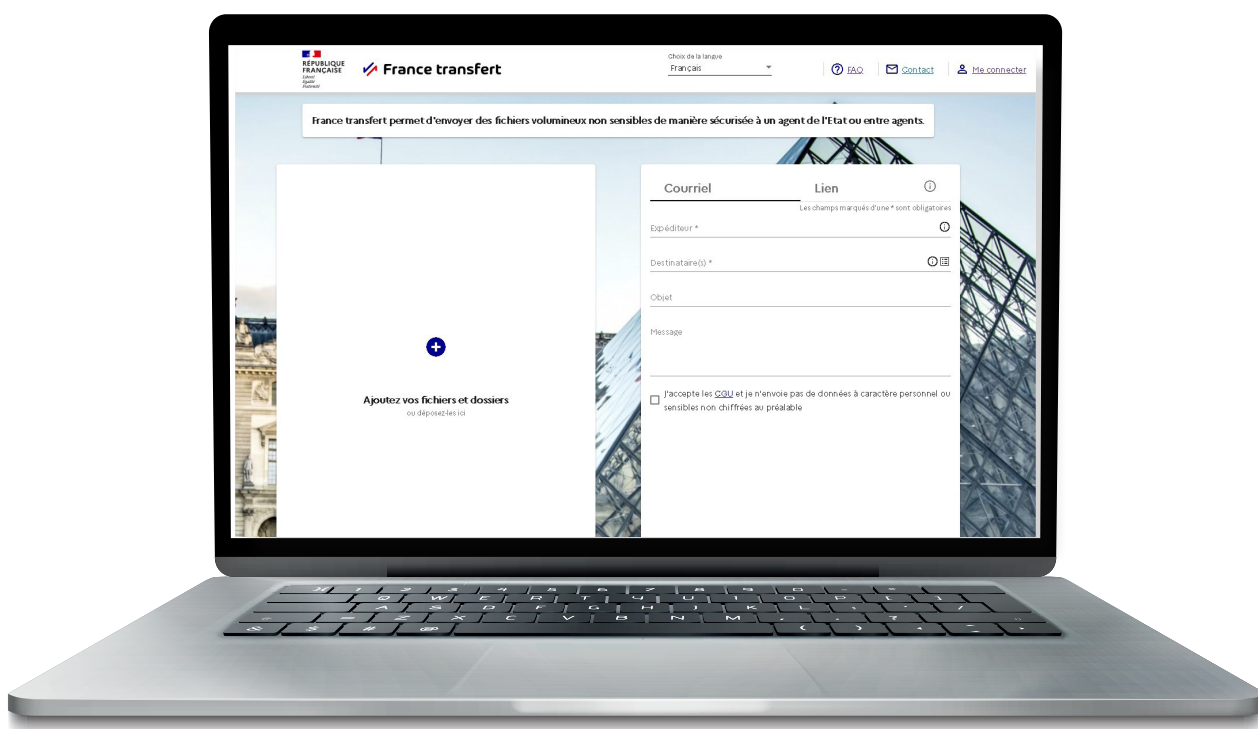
RÉPUBLIQUE FRANÇAISE
Liberté
Égalité
Fraternité

France transfert

Choix de la langue
Français

FAQ
Contact
Me connecter

France transfert permet d'envoyer des fichiers volumineux non sensibles de manière sécurisée à un agent de l'Etat ou entre agents.

Ajoutez vos fichiers et dossiers
ou déposez-les ici

Courriel
Lien

Les champs marqués d'une * sont obligatoires

Expéditeur *

Destinataire(s) *

Objet

Message

J'accepte les CGU et je n'envoie pas de données à caractère personnel ou sensibles non chiffrées au préalable